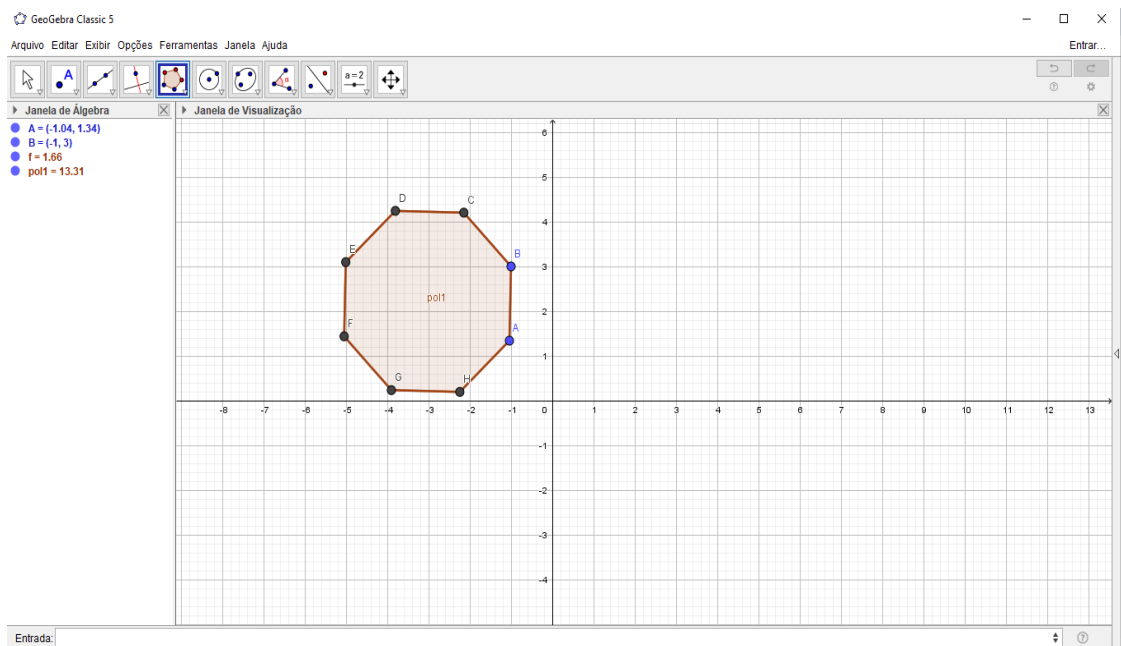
GeoGebra Classic 5

Arquivo Editar Exibir Opções Ferramentas Janela Ajuda

Entrar...

a = 2

Janela de Álgebra

A = (-1.04, 1.34)
B = (-1, 3)
f = 1.66
pol1 = 13.31

Janela de Visualização

D C E B pol1 F A G H

6
5
4
3
2
1
0
-1
-2
-3
-4

-8 -7 -6 -5 -4 -3 -2 -1 0 1 2 3 4 5 6 7 8 9 10 11 12 13

Entrada: